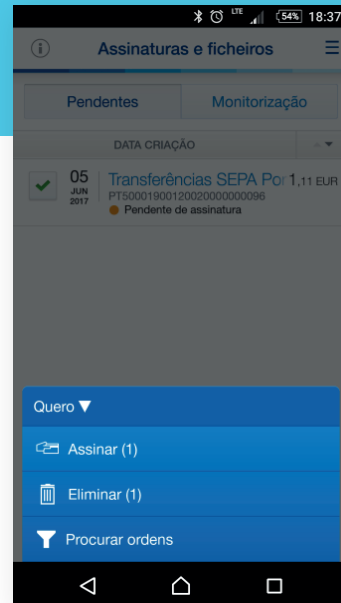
LTE 54% 18:37

Assinaturas e ficheiros

Pendentes

Monitorização

DATA CRIAÇÃO

05
JUN
2017

Transferências SEPA Por

1,11 EUR

PT50001900120020000000096

Pendente de assinatura

Quero

Assinar (1)

Eliminar (1)

Procurar ordens